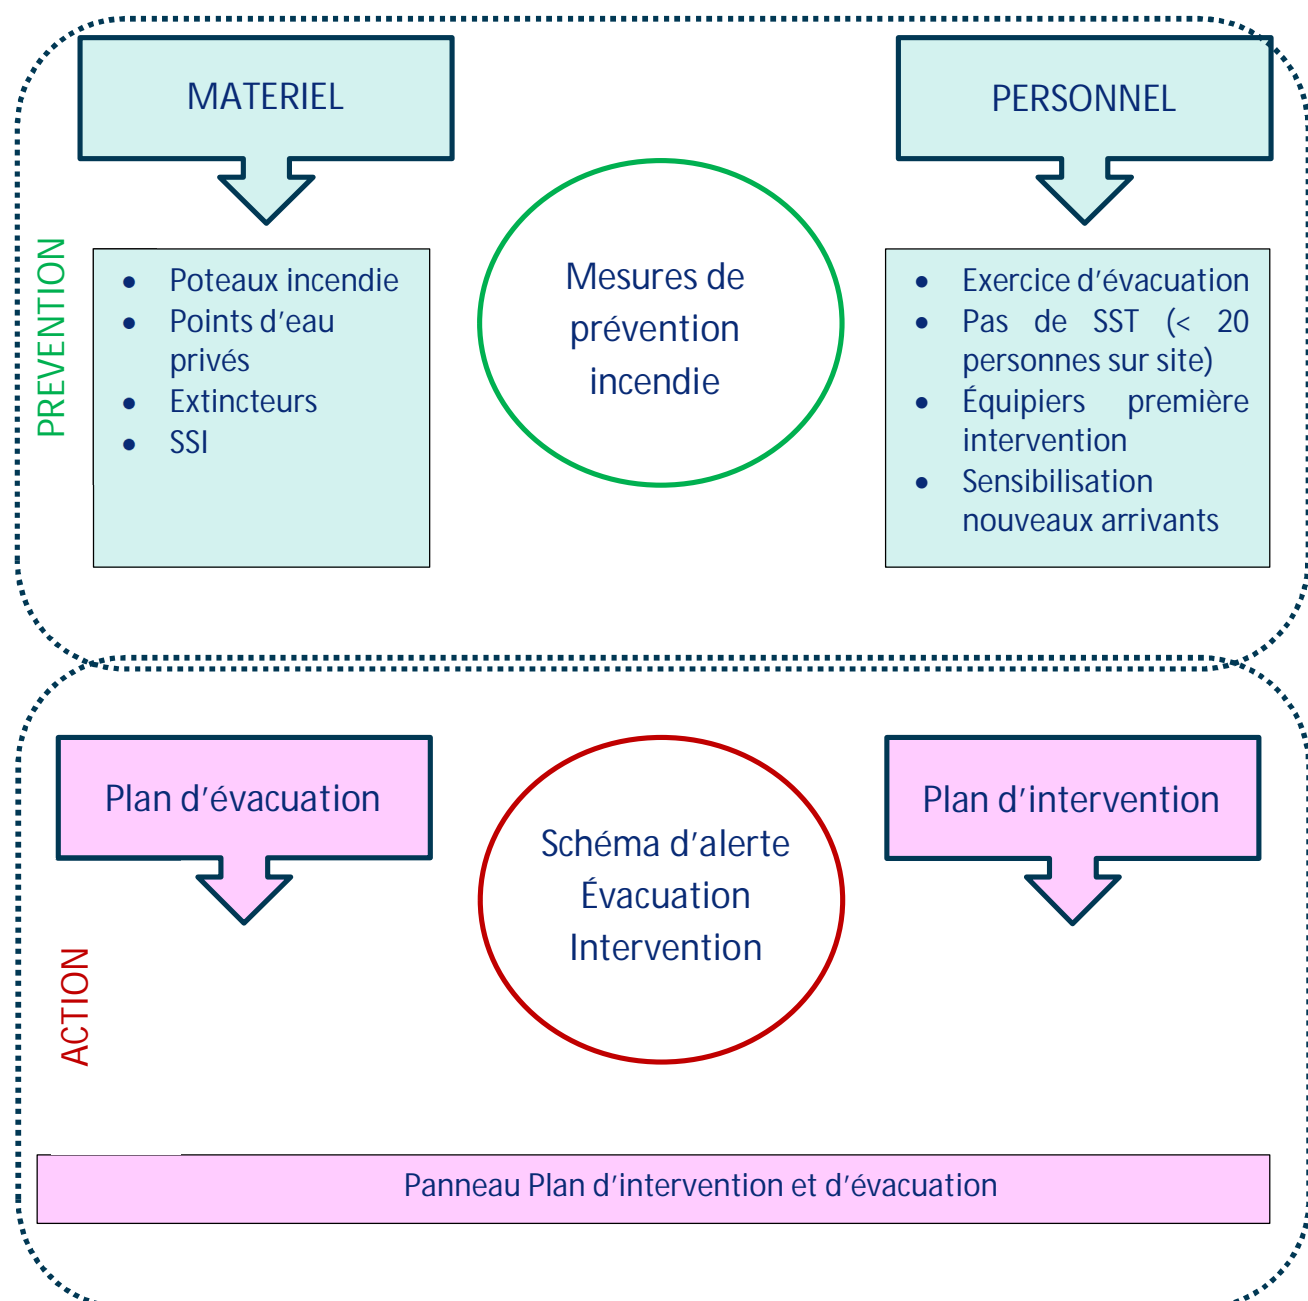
PREVENTION

MATERIEL

- Poteaux incendie
- Points d'eau privés
- Extincteurs
- SSI

Mesures de prévention incendie

PERSONNEL

- Exercice d'évacuation
- Pas de SST (< 20 personnes sur site)
- Équipiers première intervention
- Sensibilisation nouveaux arrivants

ACTION

Plan d'évacuation

Schéma d'alerte
Évacuation
Intervention

Plan d'intervention

Panneau Plan d'intervention et d'évacuation